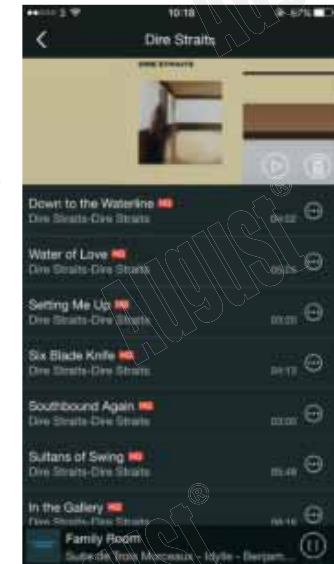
10:18

Dire Straits

DIRE STRAITS

Down to the Waterline HD
Dire Straits-Dire Straits 04:02

Water of Love HD
Dire Straits-Dire Straits 05:26

Setting Me Up HD
Dire Straits-Dire Straits 03:20

Six Blade Knife HD
Dire Straits-Dire Straits 04:13

Southbound Again HD
Dire Straits-Dire Straits 03:00

Sultans of Swing HD
Dire Straits-Dire Straits 05:48

In the Gallery HD
Dire Straits-Dire Straits 06:16

Family Room
Suite de Trois Morceaux - Idylle - Benjam...

August®
August®